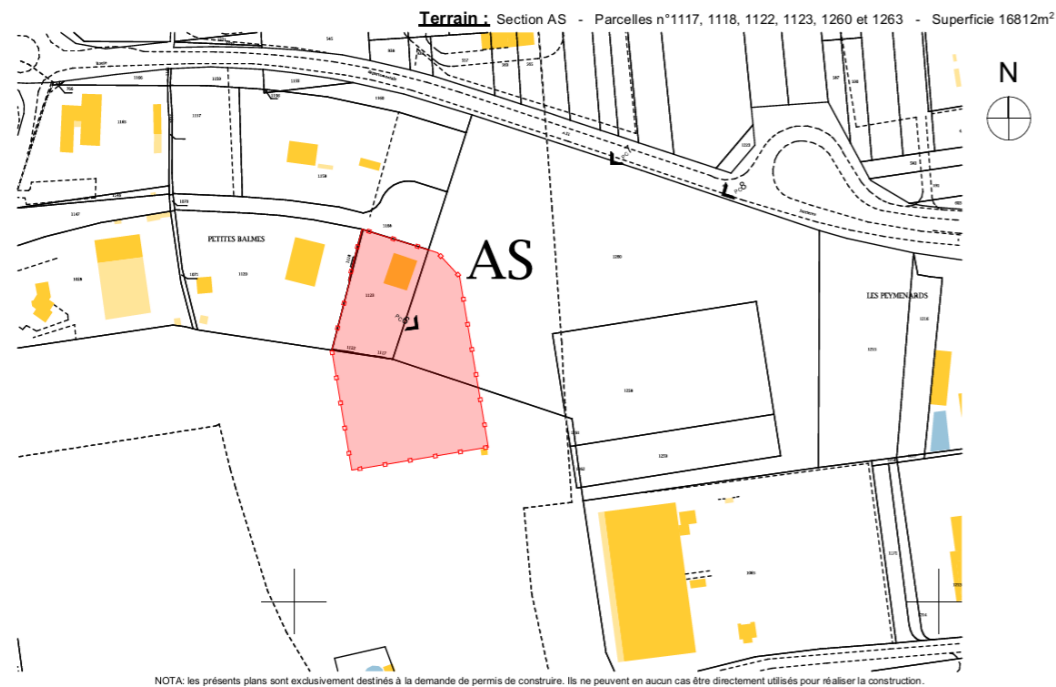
**Terrain :** Section AS - Parcelles n°1117, 1118, 1122, 1123, 1260 et 1263 - Superficie 16812m$^2$

N

AS

PETITES BALMES

LES PEYMENARDS

NOTA: les présents plans sont exclusivement destinés à la demande de permis de construire. Ils ne peuvent en aucun cas être directement utilisés pour réaliser la construction.